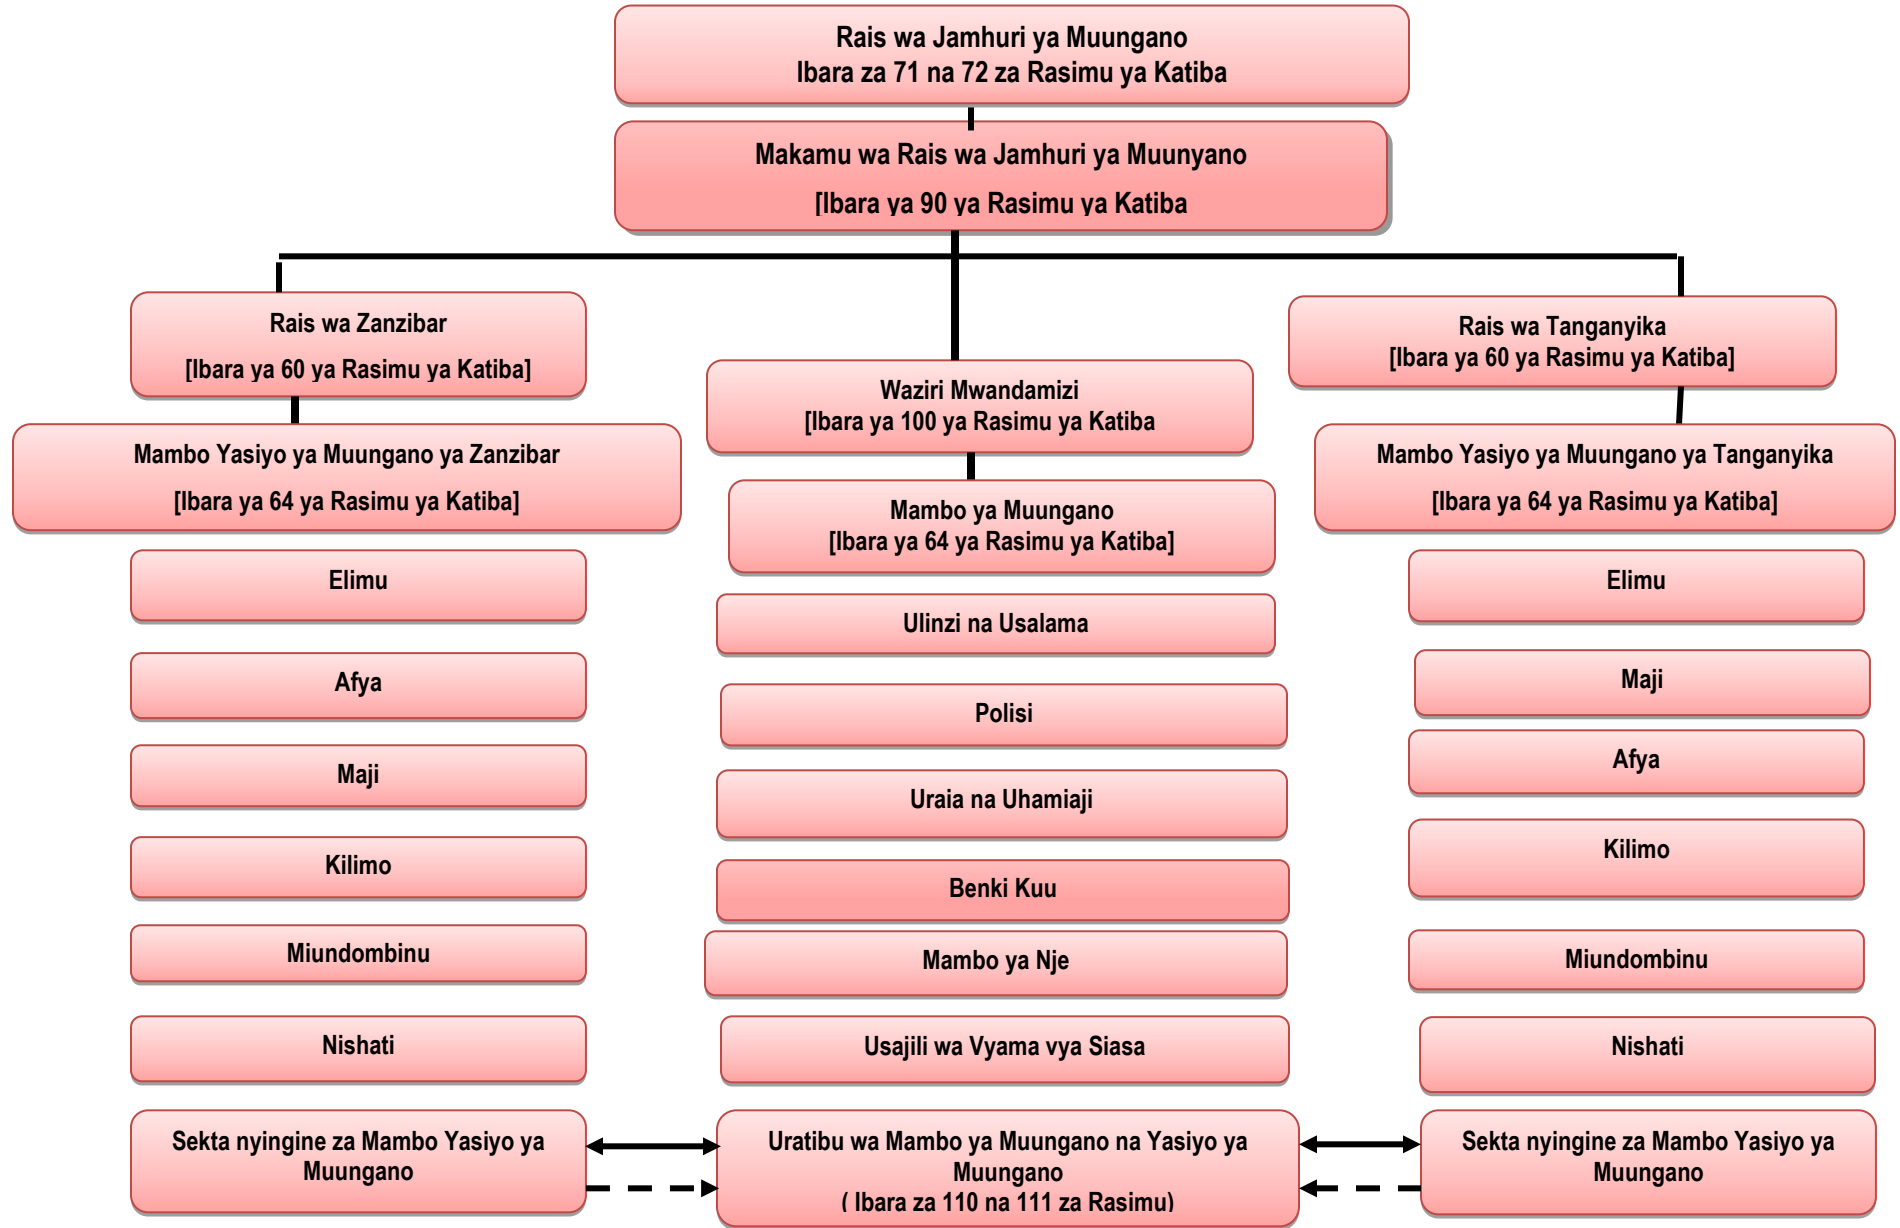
Rais wa Jamhuri ya Muungano
Ibara za 71 na 72 za Rasimu ya Katiba

Makamu wa Rais wa Jamhuri ya Muunyano
[Ibara ya 90 ya Rasimu ya Katiba

Rais wa Zanzibar
[Ibara ya 60 ya Rasimu ya Katiba]

Mambo Yasiyo ya Muungano ya Zanzibar
[Ibara ya 64 ya Rasimu ya Katiba]

Elimu

Afya

Maji

Kilimo

Miundombinu

Nishati

Sekta nyingine za Mambo Yasiyo ya Muungano

Waziri Mwandamizi
[Ibara ya 100 ya Rasimu ya Katiba

Mambo ya Muungano
[Ibara ya 64 ya Rasimu ya Katiba]

Ulinzi na Usalama

Polisi

Uraia na Uhamiaji

Benki Kuu

Mambo ya Nje

Usajili wa Vyama vya Siasa

Uratibu wa Mambo ya Muungano na Yasiyo ya Muungano
( Ibara za 110 na 111 za Rasimu)

Rais wa Tanganyika
[Ibara ya 60 ya Rasimu ya Katiba]

Mambo Yasiyo ya Muungano ya Tanganyika
[Ibara ya 64 ya Rasimu ya Katiba]

Elimu

Maji

Afya

Kilimo

Miundombinu

Nishati

Sekta nyingine za Mambo Yasiyo ya Muungano